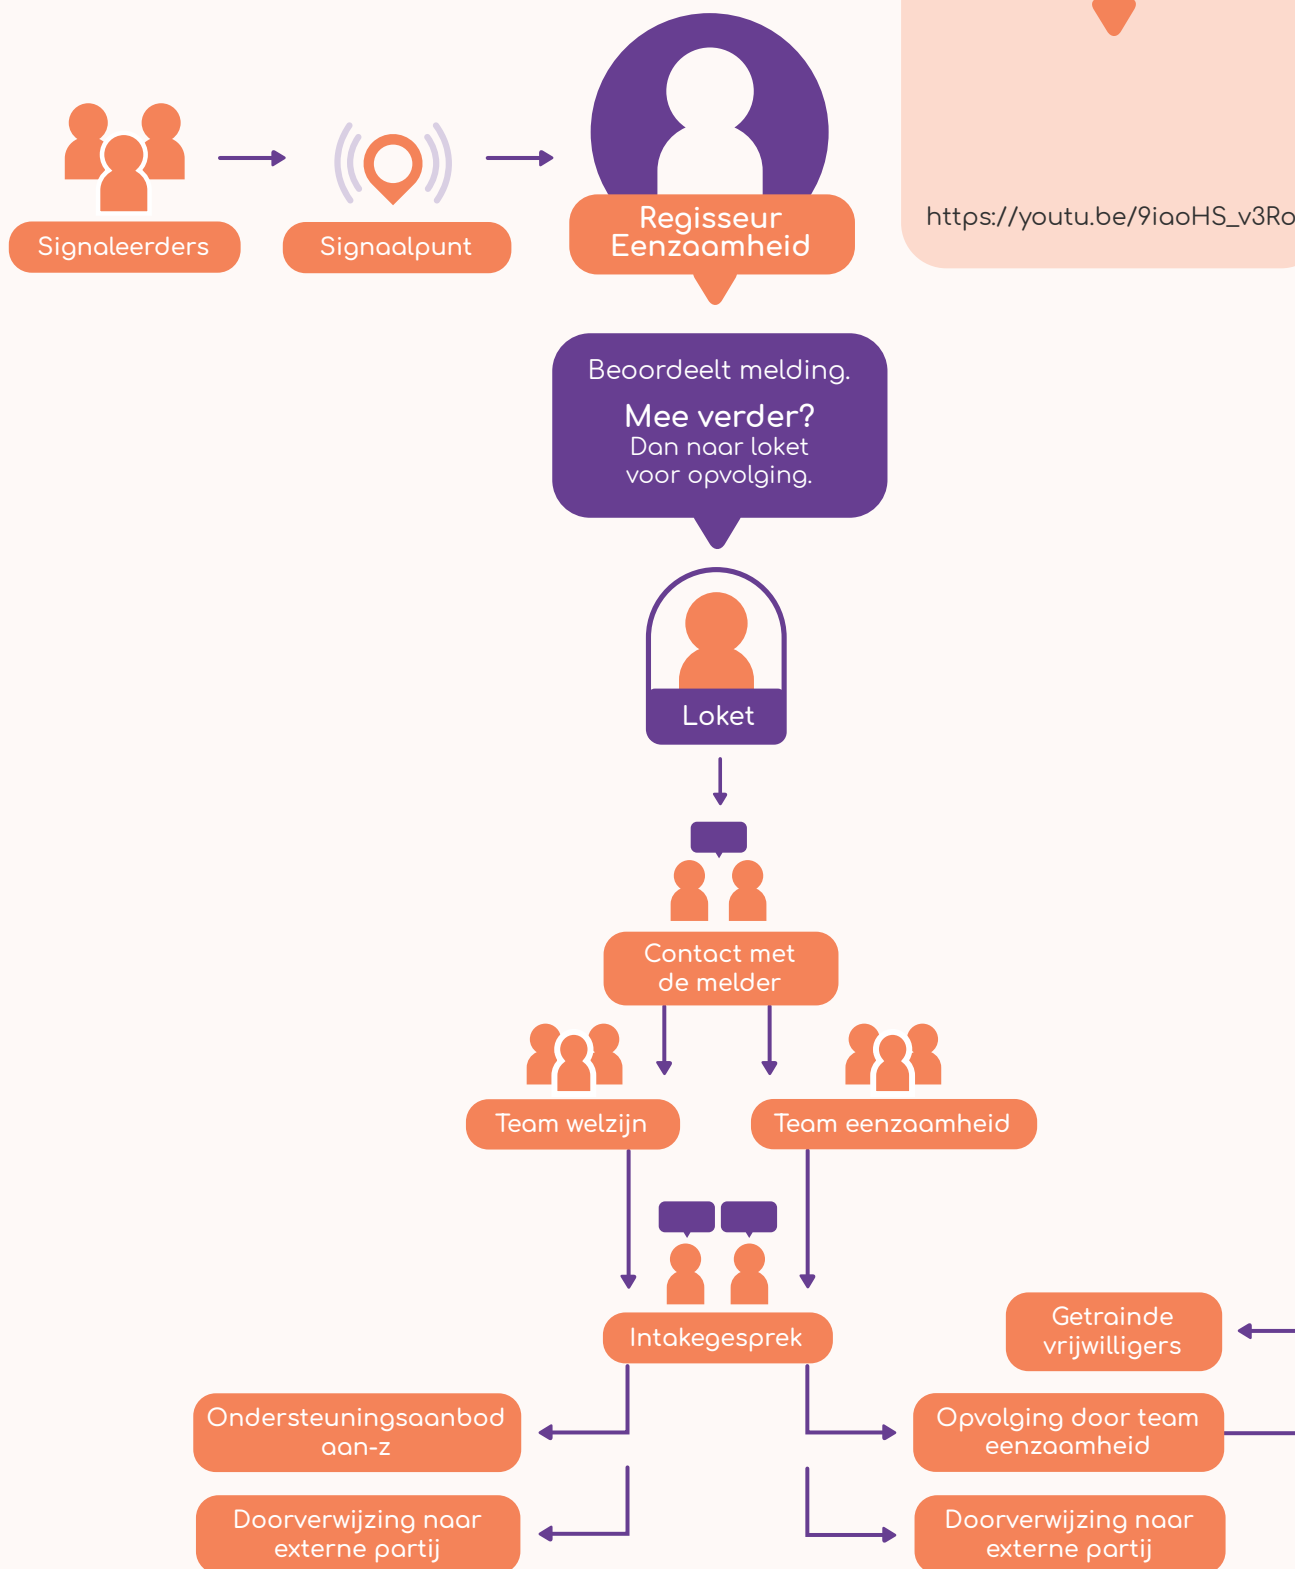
https://youtu.be/9iaoHS_v3Ro

Signaleerders

Signaalpunt

Regisseur Eenzaamheid

Beoordeelt melding.

Mee verder?
Dan naar loket voor opvolging.

Loket

Contact met de melder

Team welzijn

Team eenzaamheid

Intakegesprek

Getrainde vrijwilligers

Ondersteuningsaanbod aan-z

Opvolging door team eenzaamheid

Doorverwijzing naar externe partij

Doorverwijzing naar externe partij